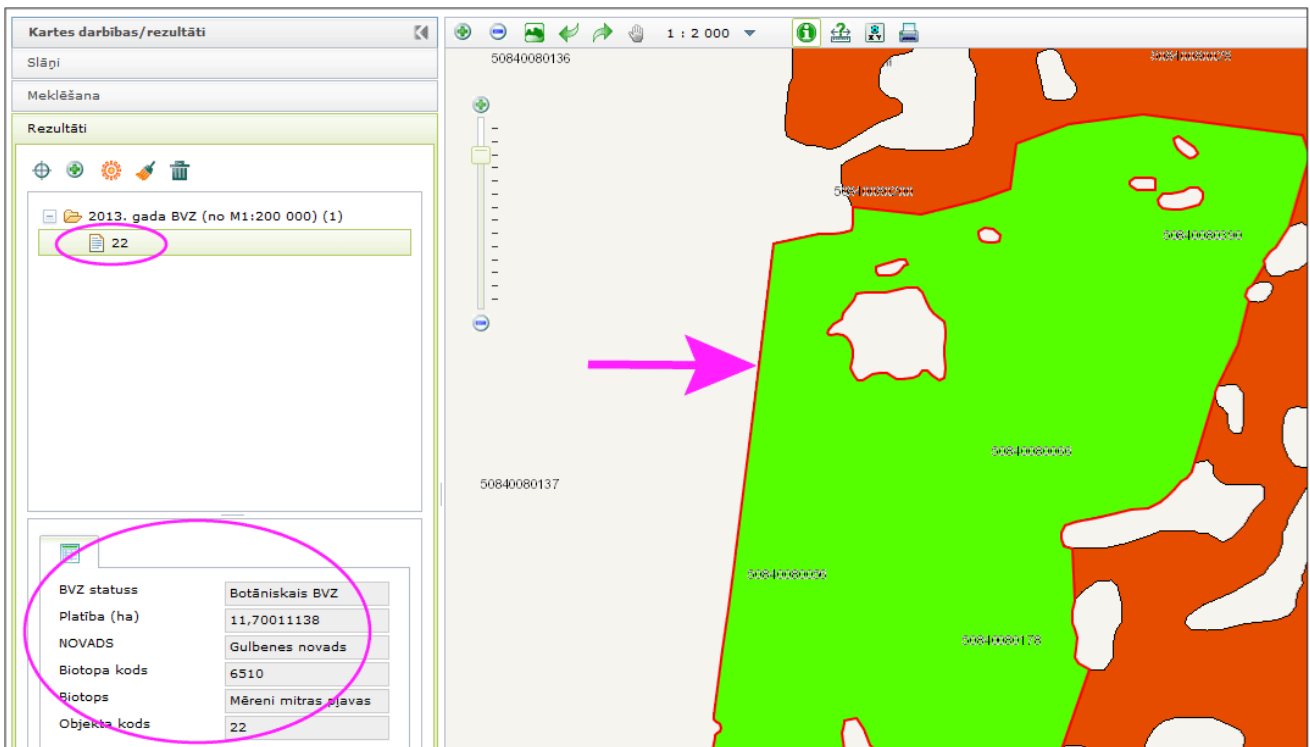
Kartes darbības/rezultāti

Slāņi

Meklēšana

Rezultāti

2013. gada BVZ (no M1:200 000) (1)

22

BVZ statuss | Botāniskais BVZ
Platība (ha) | 11,70011138
NOVADS | Gulbenes novads
Biotopa kods | 6510
Biotops | Mēreni mitras pļavas
Objekta kods | 22

1 : 2 000

50840080136

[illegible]

50840080137

50840080066

50840080066

50840080178